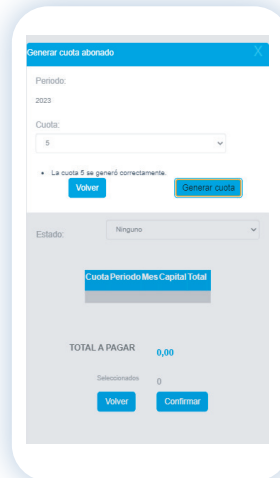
Generar cuota abonado X

Periodo:

2023

Cuota:

5

• La cuota 5 se generó correctamente.

Volver

Generar cuota

Estado: Ninguno

| Cuota | Periodo | Mes | Capital | Total |
|---|---|---|---|---|

TOTAL A PAGAR 0,00

Seleccionados 0

Volver

Confirmar